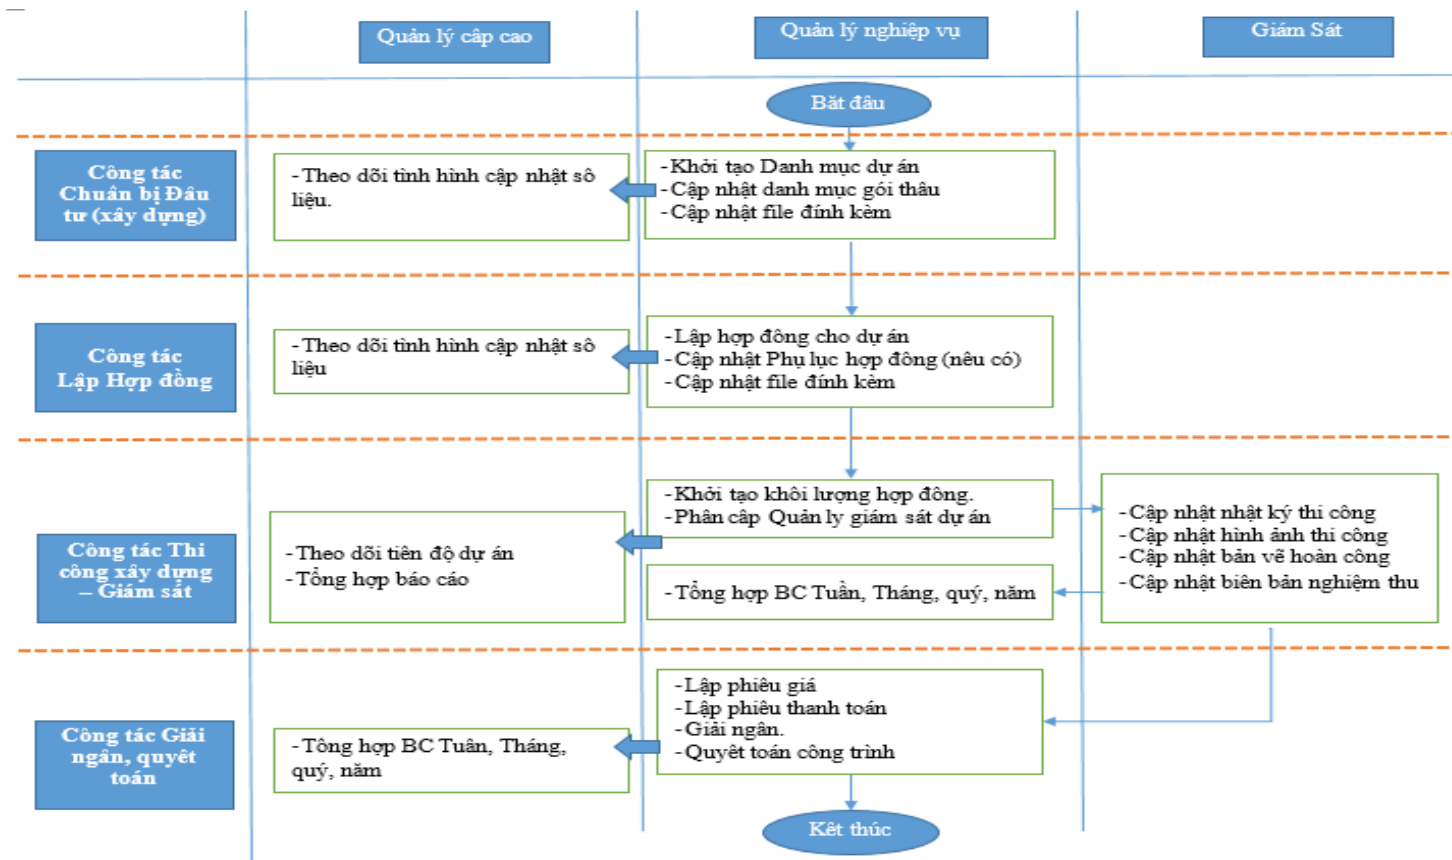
Quản lý cập cao

Quản lý nghiệp vụ

Giám Sát

Bắt đầu

Công tác Chuẩn bị Đầu tư (xây dựng)

-Theo dõi tình hình cập nhật số liệu.

-Khởi tạo Danh mục dự án
-Cập nhật danh mục gói thầu
-Cập nhật file đính kèm

Công tác Lập Hợp đồng

-Theo dõi tình hình cập nhật số liệu

-Lập hợp đồng cho dự án
-Cập nhật Phụ lục hợp đồng (nếu có)
-Cập nhật file đính kèm

Công tác Thi công xây dựng – Giám sát

-Theo dõi tiến độ dự án
-Tổng hợp báo cáo

-Khởi tạo khối lượng hợp đồng.
-Phân cấp Quản lý giám sát dự án

-Tổng hợp BC Tuần, Tháng, quý, năm

-Cập nhật nhật ký thi công
-Cập nhật hình ảnh thi công
-Cập nhật bản vẽ hoàn công
-Cập nhật biên bản nghiệm thu

Công tác Giải ngân, quyết toán

-Tổng hợp BC Tuần, Tháng, quý, năm

-Lập phiếu giá
-Lập phiếu thanh toán
-Giải ngân.
-Quyết toán công trình

Kết thúc